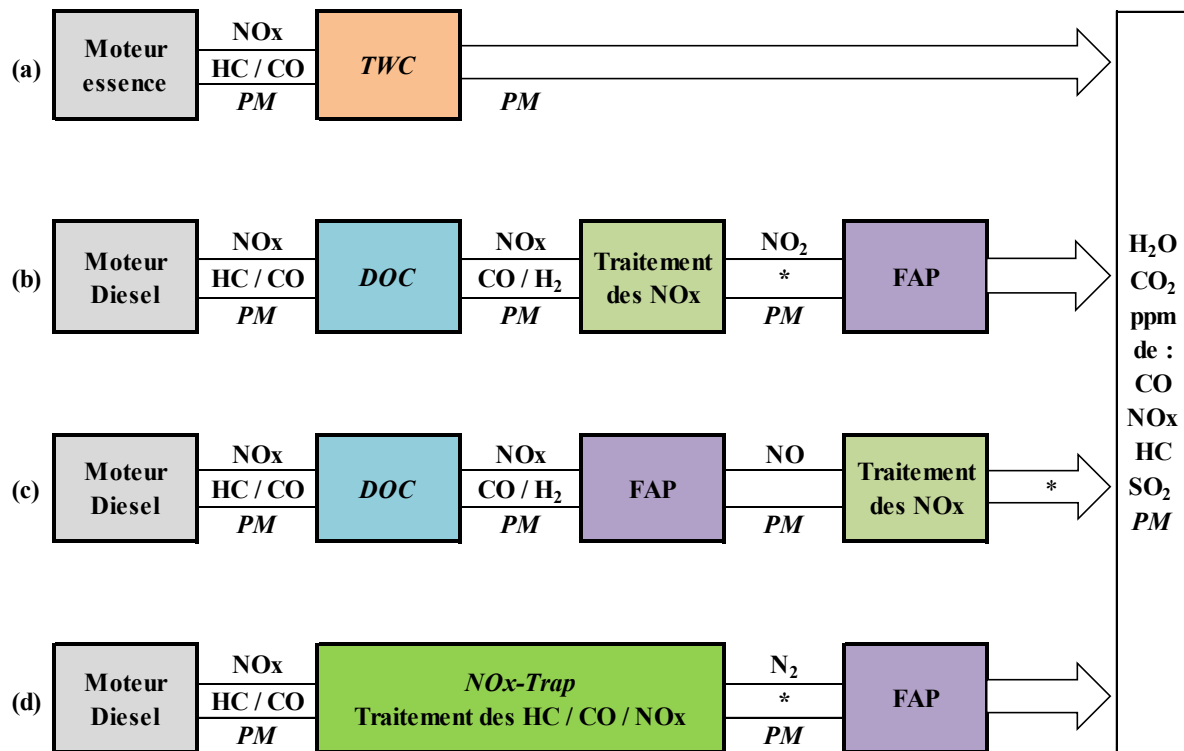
(a) Moteur essence — NOx, HC / CO, *PM* — *TWC* — *PM*

(b) Moteur Diesel — NOx, HC / CO, *PM* — *DOC* — NOx, CO / $H_2$, *PM* — Traitement des NOx — $NO_2$, *, *PM* — FAP

(c) Moteur Diesel — NOx, HC / CO, *PM* — *DOC* — NOx, CO / $H_2$, *PM* — FAP — NO, *PM* — Traitement des NOx — *

(d) Moteur Diesel — NOx, HC / CO, *PM* — *NOx-Trap* Traitement des HC / CO / NOx — $N_2$, *, *PM* — FAP

$H_2O$
$CO_2$
ppm de :
CO
NOx
HC
$SO_2$
*PM*